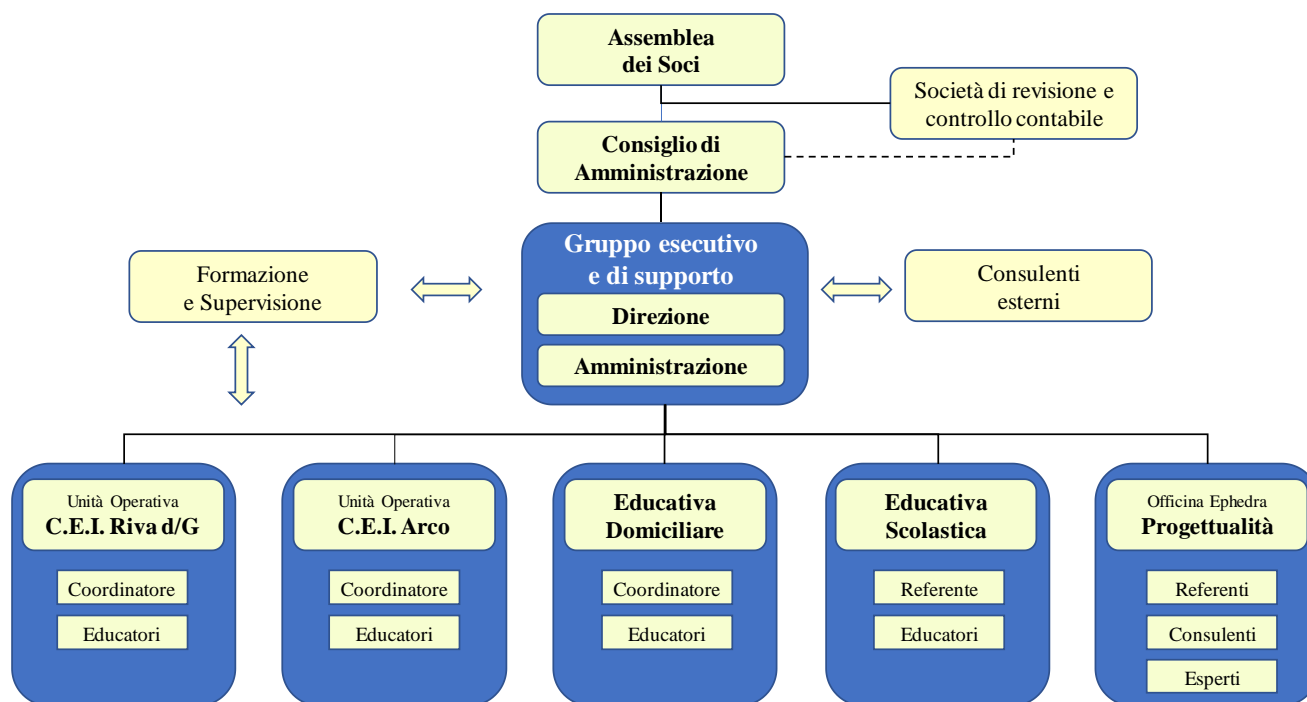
Assemblea dei Soci

Società di revisione e controllo contabile

Consiglio di Amministrazione

Formazione e Supervisione

Gruppo esecutivo e di supporto

Direzione

Amministrazione

Consulenti esterni

Unità Operativa
C.E.I. Riva d/G

Coordinatore

Educatori

Unità Operativa
C.E.I. Arco

Coordinatore

Educatori

Educativa Domiciliare

Coordinatore

Educatori

Educativa Scolastica

Referente

Educatori

Officina Ephedra
Progettualità

Referenti

Consulenti

Esperti